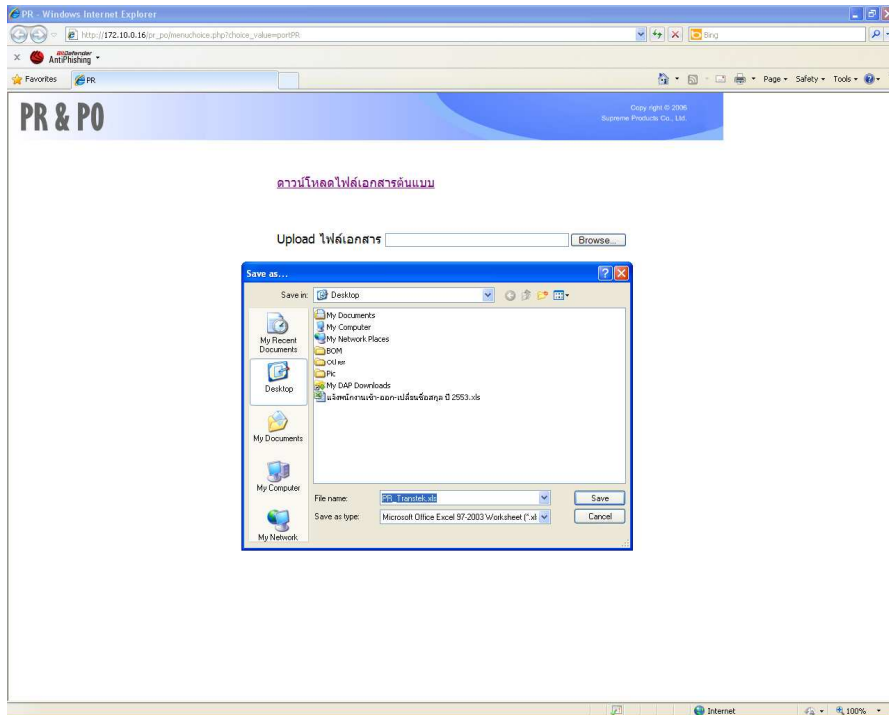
PR - Windows Internet Explorer

http://172.10.0.16/pr_po/menuchoice.php?choice_value=portPR

Bing

BitDefender AntiPhishing

Favorites PR

Page Safety Tools

PR & PO

Copy right © 2006
Supreme Products Co., Ltd.

ดาวน์โหลดไฟล์เอกสารต้นแบบ

Upload ไฟล์เอกสาร Browse...

Save as...

Save in: Desktop

My Recent Documents
Desktop
My Documents
My Computer
My Network

My Documents
My Computer
My Network Places
BOM
Old ver
Pic
My DAP Downloads
แจ้งพนักงานเข้า-ออก-เปลี่ยนชื่อสกุล ปี 2553.xls

File name: PR_Transtek.xls
Save as type: Microsoft Office Excel 97-2003 Worksheet (*.xl

Save
Cancel

Internet
100%